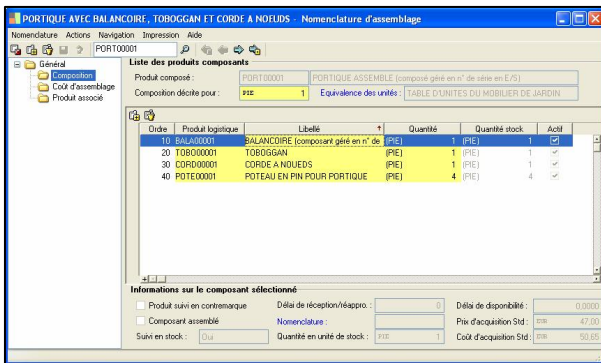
PORTIQUE AVEC BALANCOIRE, TOBOGGAN ET CORDE A NOEUDS - Nomenclature d'assemblage

Nomenclature Actions Navigation Impression Aide

PORT00001

Général
Composition
Coût d'assemblage
Produit associé

Liste des produits composants

Produit composé : PORT00001 PORTIQUE ASSEMBLE (composé géré en n° de série en E/S)

Composition décrite pour : PIE 1 Equivalence des unités : TABLE D'UNITES DU MOBILIER DE JARDIN

| Ordre | Produit logistique | Libellé | Quantité | | Quantité stock | | Actif |
|---|---|---|---|---|---|---|---|
| 10 | BALA00001 | BALANCOIRE (composant géré en n° de | (PIE) | 1 | (PIE) | 1 | ✓ |
| 20 | TOBO00001 | TOBOGGAN | (PIE) | 1 | (PIE) | 1 | ✓ |
| 30 | CORD00001 | CORDE A NOEUDS | (PIE) | 1 | (PIE) | 1 | ✓ |
| 40 | POTE00001 | POTEAU EN PIN POUR PORTIQUE | (PIE) | 4 | (PIE) | 4 | ✓ |

Informations sur le composant sélectionné

Produit suivi en contremarque

Délai de réception/réappro. : 0

Délai de disponibilité : 0,0000

Composant assemblé

Nomenclature :

Prix d'acquisition Std : EUR 47,00

Suivi en stock : Oui

Quantité en unité de stock : PIE 1

Coût d'acquisition Std : EUR 50,65